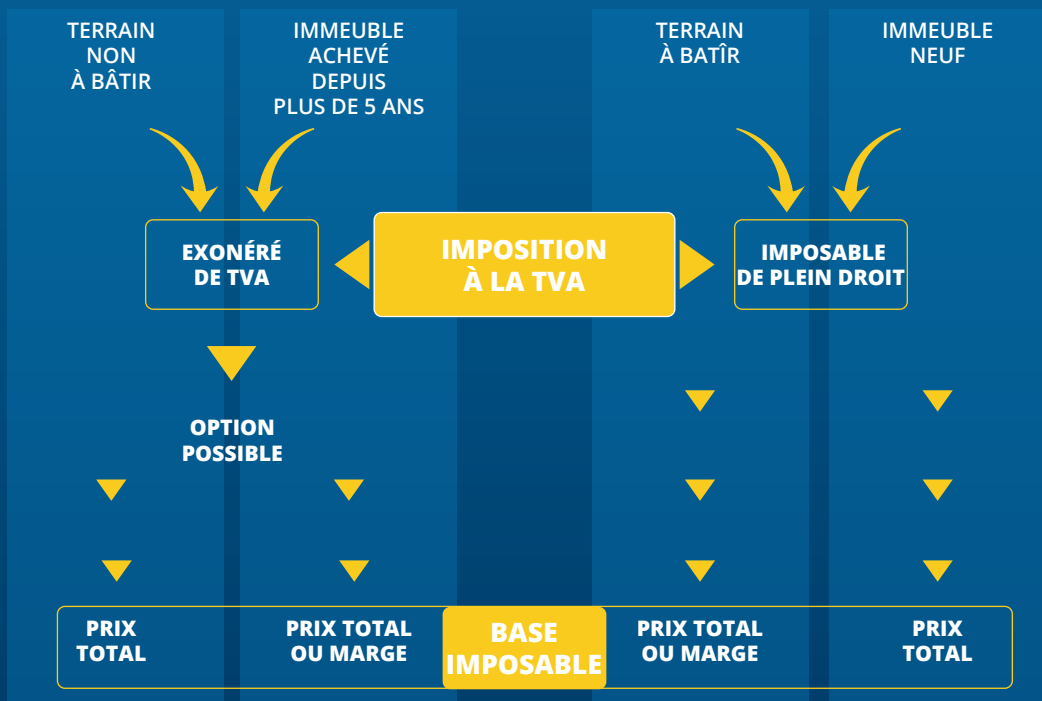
TERRAIN NON À BÂTIR

IMMEUBLE ACHEVÉ DEPUIS PLUS DE 5 ANS

TERRAIN À BATÎR

IMMEUBLE NEUF

EXONÉRÉ DE TVA

IMPOSITION À LA TVA

IMPOSABLE DE PLEIN DROIT

OPTION POSSIBLE

PRIX TOTAL

PRIX TOTAL OU MARGE

BASE IMPOSABLE

PRIX TOTAL OU MARGE

PRIX TOTAL